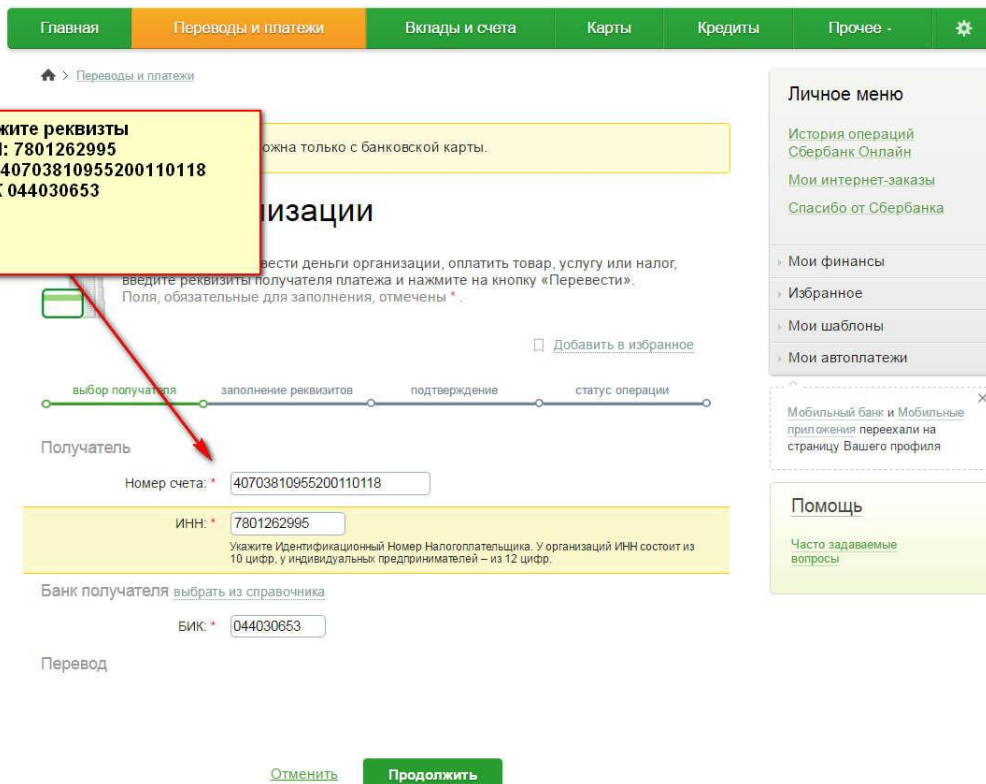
Главная | Переводы и платежи | Вклады и счета | Карты | Кредиты | Прочее ▾

> Переводы и платежи

жите реквизиты
: 7801262995
40703810955200110118
044030653

жна только с банковской карты.

изации

вести деньги организации, оплатить товар, услугу или налог, введите реквизиты получателя платежа и нажмите на кнопку «Перевести». Поля, обязательные для заполнения, отмечены * .

Добавить в избранное

выбор получателя | заполнение реквизитов | подтверждение | статус операции

Получатель

Номер счета: * 40703810955200110118

ИНН: * 7801262995

Укажите Идентификационный Номер Налогоплательщика. У организаций ИНН состоит из 10 цифр, у индивидуальных предпринимателей – из 12 цифр.

Банк получателя выбрать из справочника

БИК: * 044030653

Перевод

Отменить | Продолжить

Личное меню

История операций Сбербанк Онлайн

Мои интернет-заказы

Спасибо от Сбербанка

Мои финансы

Избранное

Мои шаблоны

Мои автоплатежи

Мобильный банк и Мобильные приложения переехали на страницу Вашего профиля

Помощь

Часто задаваемые вопросы